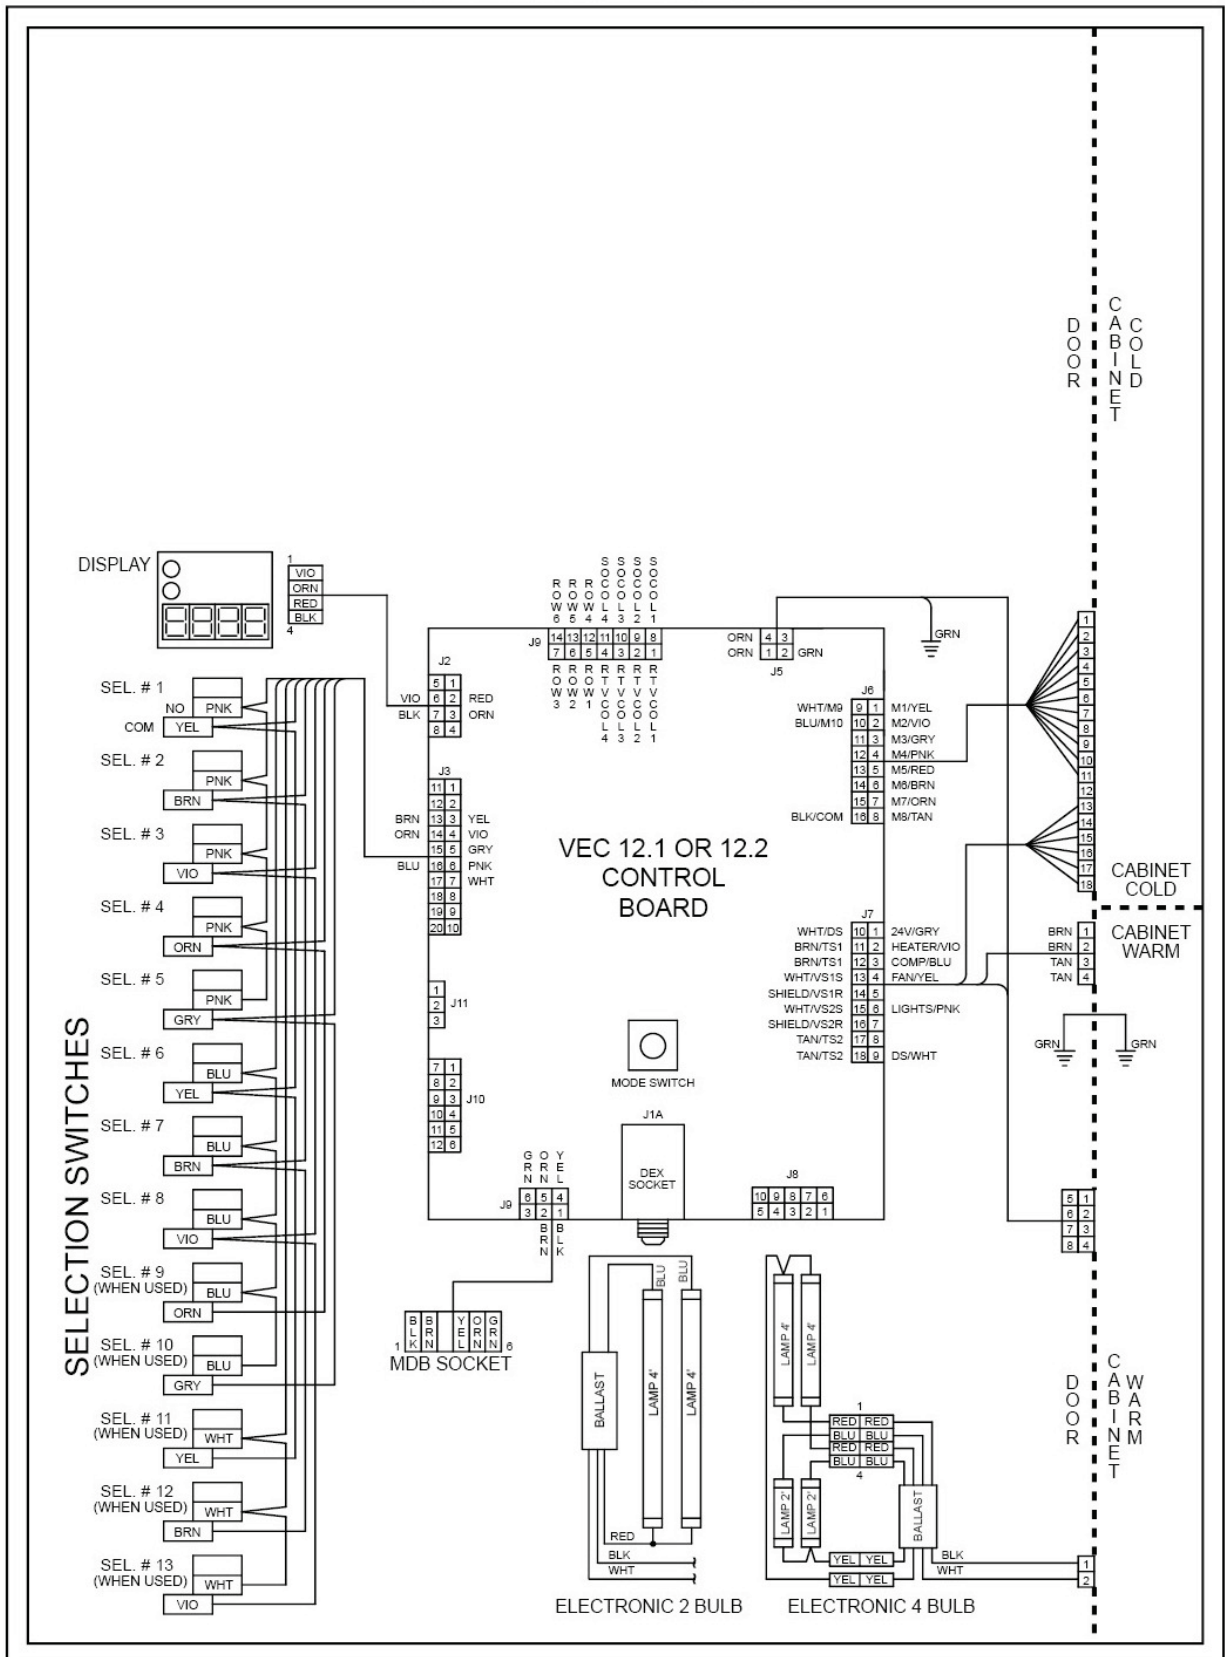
DOOR
CABINET
COLD

DISPLAY
1
VIO
ORN
RED
BLK
4

ROW 6  ROW 5  ROW 4  SOCOL 4  SOCOL 3  SOCOL 2  SOCOL 1
J9
| 14 | 13 | 12 | 11 | 10 | 9 | 8 |
|---|---|---|---|---|---|---|
| 7 | 6 | 5 | 4 | 3 | 2 | 1 |
ROW 3  ROW 2  ROW 1  RTVCOL 4  RTVCOL 3  RTVCOL 2  RTVCOL 1

ORN 4 3
ORN 1 2 GRN
J5
GRN

J2
5 1
VIO 6 2 RED
BLK 7 3 ORN
8 4

J3
11 1
12 2
BRN 13 3 YEL
ORN 14 4 VIO
15 5 GRY
BLU 16 6 PNK
17 7 WHT
18 8
19 9
20 10

J6
WHT/M9 9 1 M1/YEL
BLU/M10 10 2 M2/VIO
11 3 M3/GRY
12 4 M4/PNK
13 5 M5/RED
14 6 M6/BRN
15 7 M7/ORN
BLK/COM 16 8 M8/TAN

1 2 3 4 5 6 7 8 9 10 11 12 13 14 15 16 17 18

VEC 12.1 OR 12.2
CONTROL
BOARD

CABINET
COLD

J7
WHT/DS 10 1 24V/GRY
BRN/TS1 11 2 HEATER/VIO
BRN/TS1 12 3 COMP/BLU
WHT/VS1S 13 4 FAN/YEL
SHIELD/VS1R 14 5
WHT/VS2S 15 6 LIGHTS/PNK
SHIELD/VS2R 16 7
TAN/TS2 17 8
TAN/TS2 18 9 DS/WHT

CABINET
WARM
BRN 1
BRN 2
TAN 3
TAN 4

GRN GRN

1
2
3
J11

7 1
8 2
9 3 J10
10 4
11 5
12 6

MODE SWITCH

J1A
DEX
SOCKET

GRN ORN YEL
J9
6 5 4
3 2 1
BRN BLK

J8
10 9 8 7 6
5 4 3 2 1

5 1
6 2
7 3
8 4

SELECTION SWITCHES
SEL. # 1
NO PNK
COM YEL
SEL. # 2
PNK
BRN
SEL. # 3
PNK
VIO
SEL. # 4
PNK
ORN
SEL. # 5
PNK
GRY
SEL. # 6
BLU
YEL
SEL. # 7
BLU
BRN
SEL. # 8
BLU
VIO
SEL. # 9
(WHEN USED)
BLU
ORN
SEL. # 10
(WHEN USED)
BLU
GRY
SEL. # 11
(WHEN USED)
WHT
YEL
SEL. # 12
(WHEN USED)
WHT
BRN
SEL. # 13
(WHEN USED)
WHT
VIO

1 BLK BRN YEL ORN GRN 6
MDB SOCKET

BLU BLU
BALLAST
LAMP 4'
LAMP 4'
RED
BLK
WHT
ELECTRONIC 2 BULB

LAMP 4'
LAMP 4'
1
RED RED
BLU BLU
RED RED
BLU BLU
4
LAMP 2'
LAMP 2'
BALLAST
YEL YEL
YEL YEL
BLK
WHT
ELECTRONIC 4 BULB

DOOR
CABINET
WARM
1
2